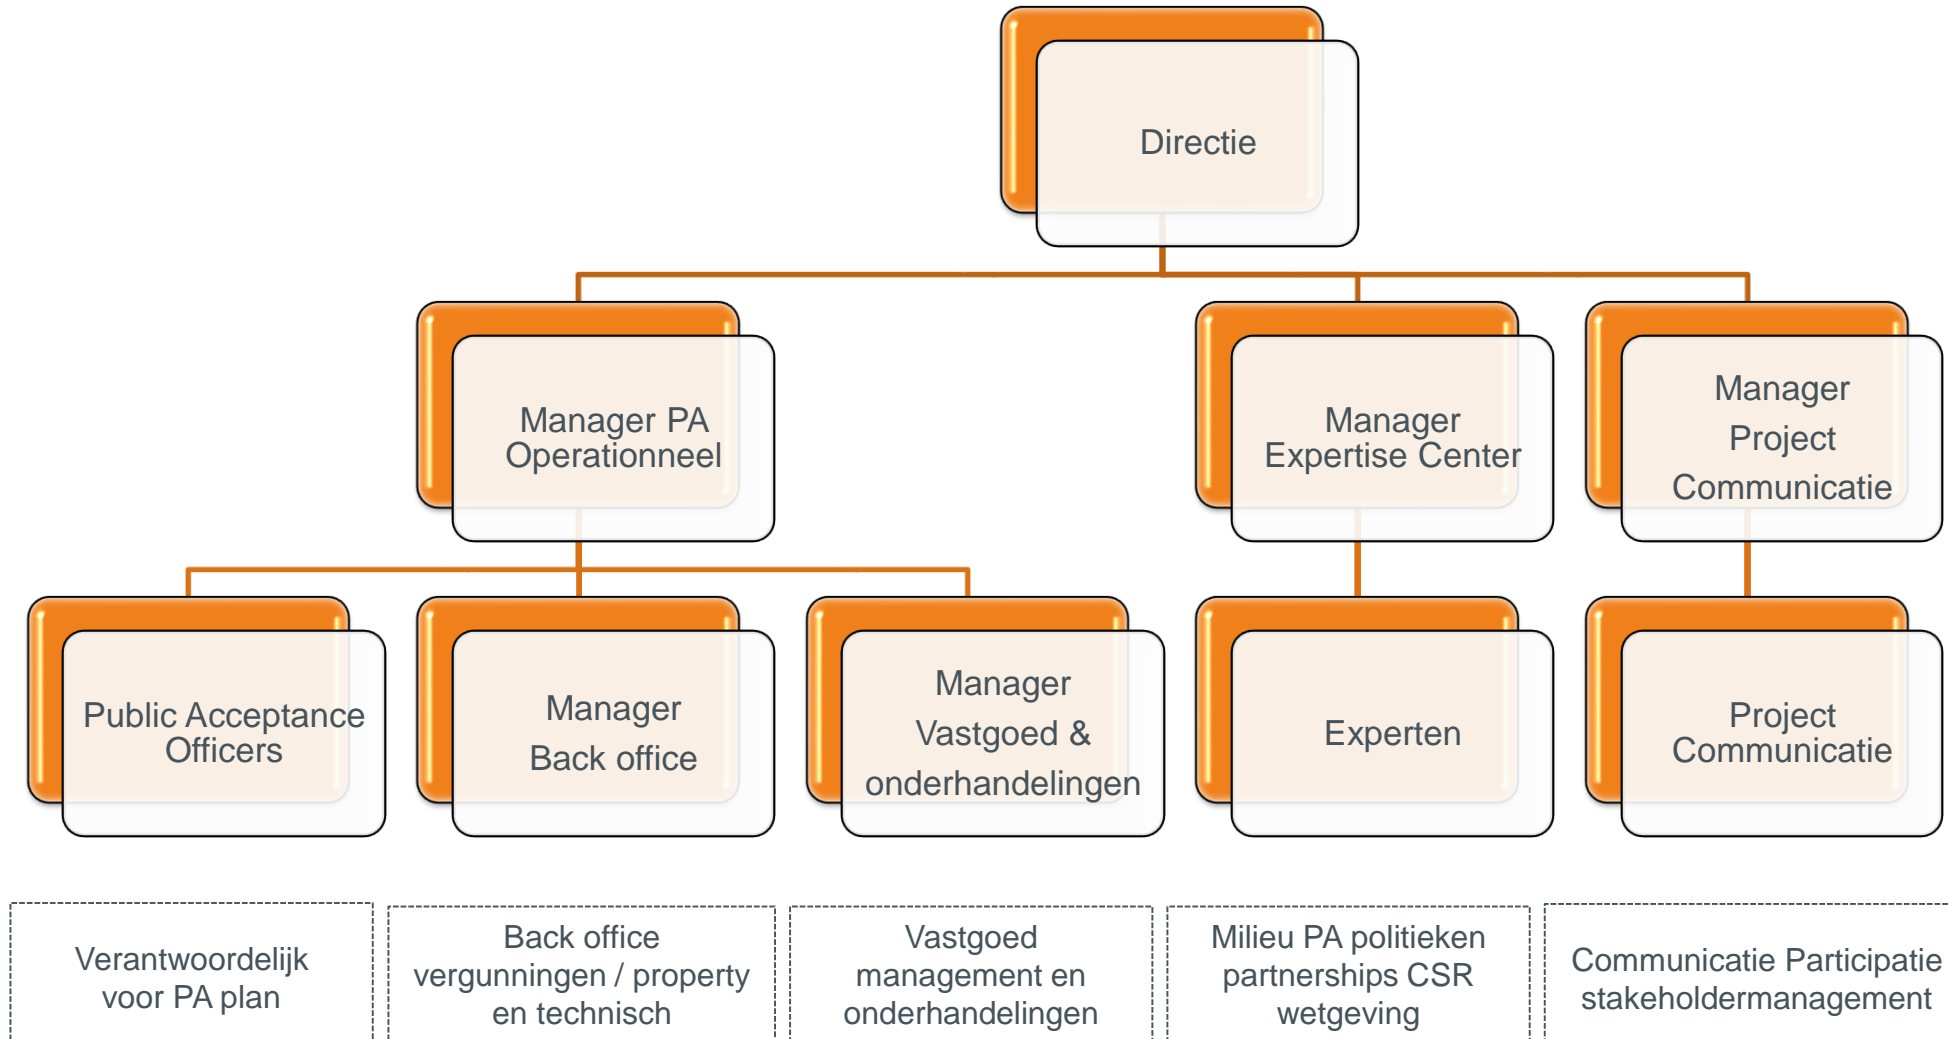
Directie

Manager PA Operationneel

Manager Expertise Center

Manager Project Communicatie

Public Acceptance Officers

Manager Back office

Manager Vastgoed & onderhandelingen

Experten

Project Communicatie

Verantwoordelijk voor PA plan

Back office vergunningen / property en technisch

Vastgoed management en onderhandelingen

Milieu PA politieken partnerships CSR wetgeving

Communicatie Participatie stakeholdermanagement